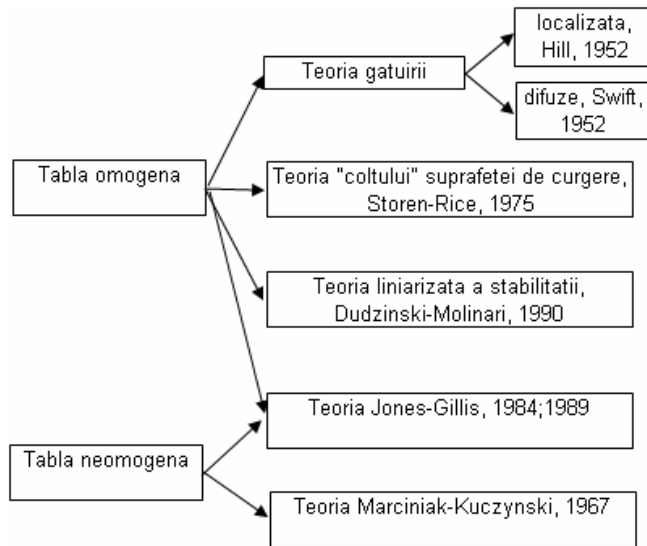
Tabla omogena

Teoria gatuirii

localizata, Hill, 1952

difuze, Swift, 1952

Teoria "coltului" suprafetei de curgere, Storen-Rice, 1975

Teoria liniarizata a stabilitatii, Dudzinski-Molinari, 1990

Teoria Jones-Gillis, 1984;1989

Tabla neomogena

Teoria Marciniak-Kuczynski, 1967